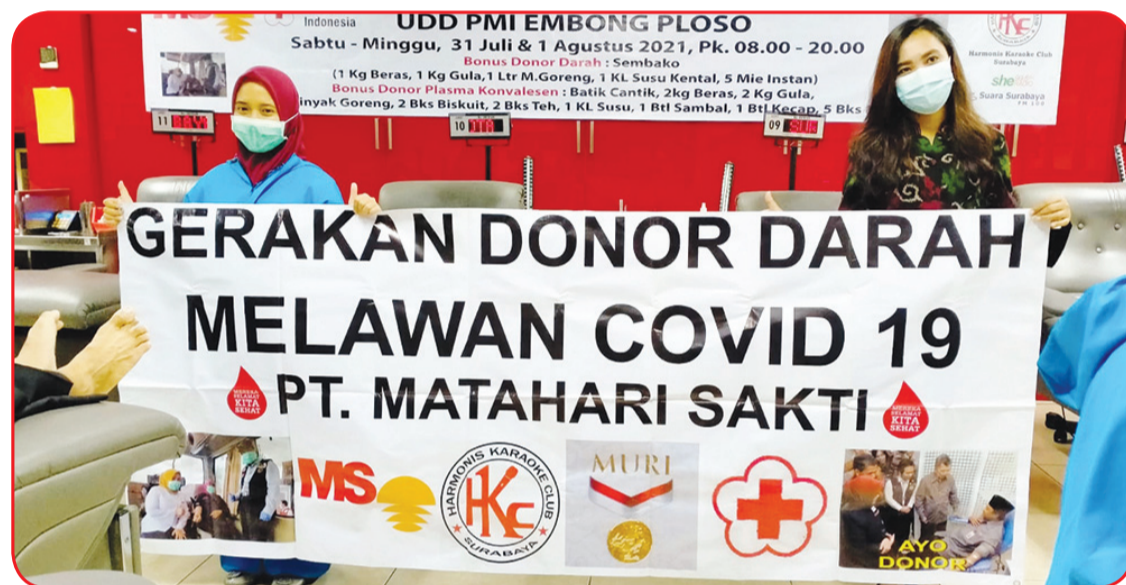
Indonesia

UDD PMI EMBONG PLOSO

Sabtu - Minggu, 31 Juli & 1 Agustus 2021, Pk. 08.00 - 20.00

Bonus Donor Darah : Sembako

(1 Kg Beras, 1 Kg Gula,1 Ltr M.Goreng, 1 KL Susu Kental, 5 Mie Instan)

Bonus Donor Plasma Konvalesen : Batik Cantik, 2kg Beras, 2 Kg Gula, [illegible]inyak Goreng, 2 Bks Biskuit, 2 Bks Teh, 1 KL Susu, 1 Btl Sambal, 1 Btl Kecap, 5 Bks

Harmonis Karaoke Club Surabaya

Suara Surabaya

11

10

09

GERAKAN DONOR DARAH

MELAWAN COVID 19

PT. MATAHARI SAKTI

MERDEKA SELAMAT KITA SEHAT

MERDEKA SELAMAT KITA SEHAT

MS

HARMONIS KARAOKE CLUB

HKC

SURABAYA

MURI

AYO DONOR